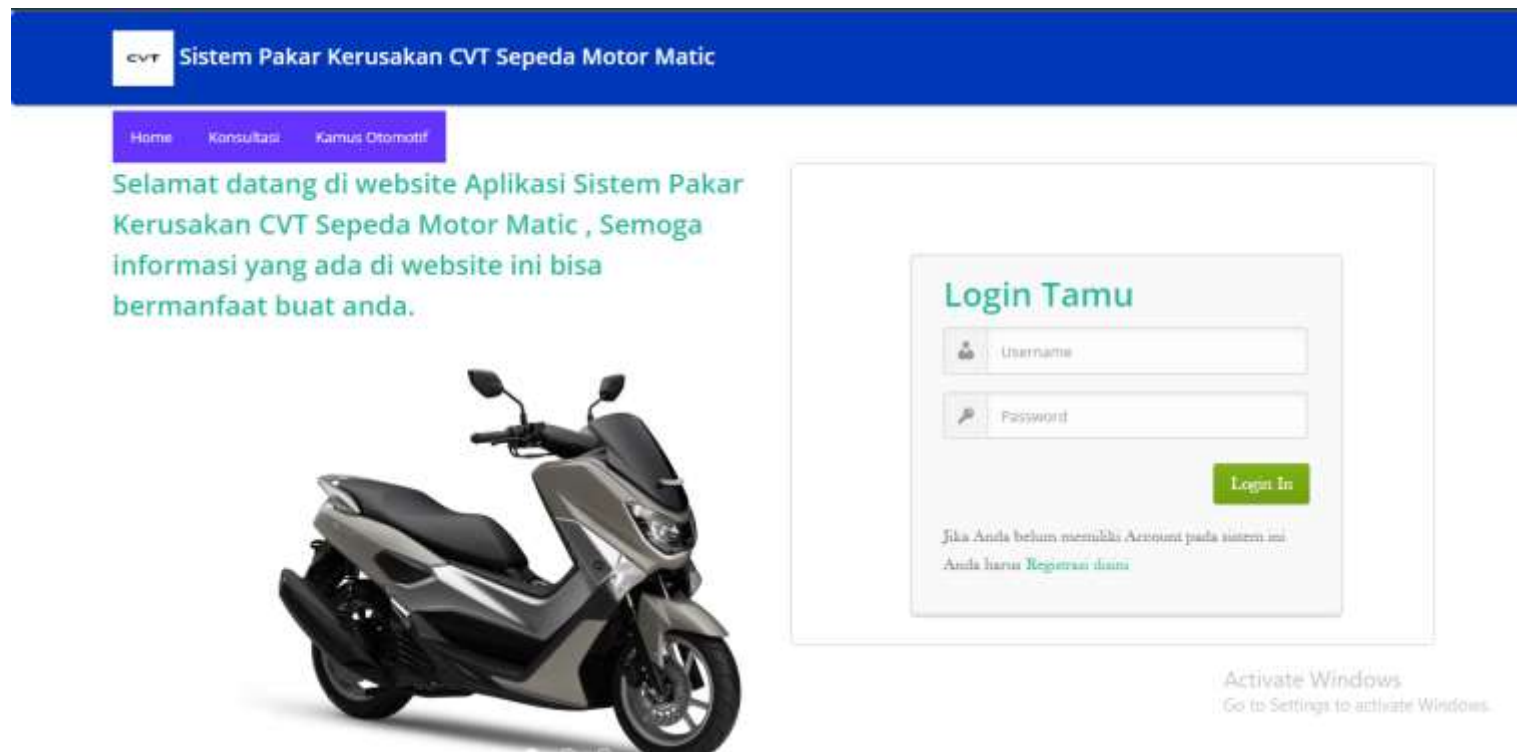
CVT Sistem Pakar Kerusakan CVT Sepeda Motor Matic

Home Konsultasi Kamus Otomotif

Selamat datang di website Aplikasi Sistem Pakar Kerusakan CVT Sepeda Motor Matic , Semoga informasi yang ada di website ini bisa bermanfaat buat anda.

Login Tamu

Username

Password

Login In

Jika Anda belum memiliki Account pada sistem ini Anda harus Registrasi disini

Activate Windows
Go to Settings to activate Windows.